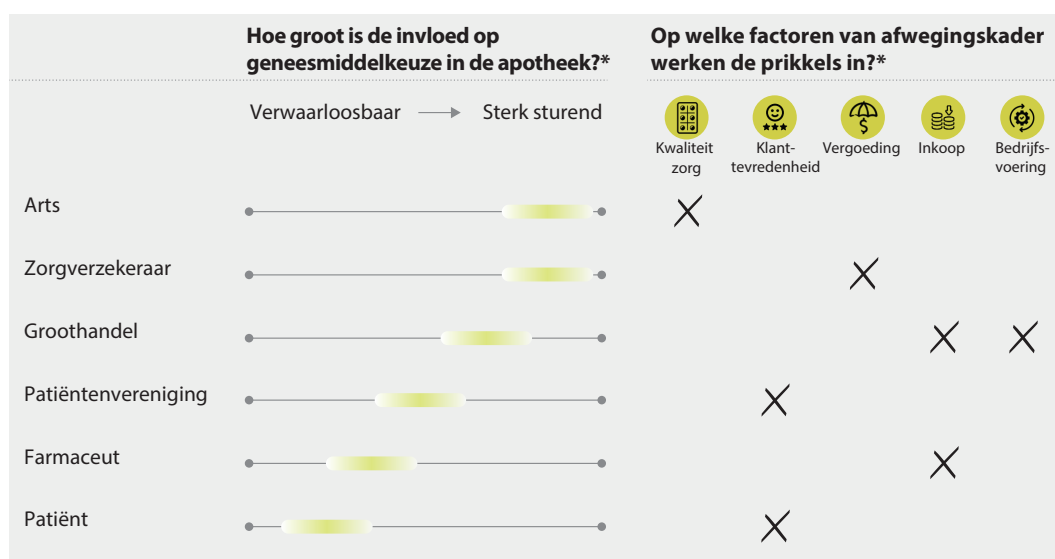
| | Hoe groot is de invloed op geneesmiddelkeuze in de apotheek?* | Op welke factoren van afwegingskader werken de prikkels in?* | | | | |
|---|---|---|---|---|---|---|
| | Verwaarloosbaar → Sterk sturend | Kwaliteit zorg | Klanttevredenheid | Vergoeding | Inkoop | Bedrijfsvoering |
| Arts | | X | | | | |
| Zorgverzekeraar | | | | X | | |
| Groothandel | | | | | X | X |
| Patiëntenvereniging | | | X | | | |
| Farmaceut | | | | | X | |
| Patiënt | | | X | | | |